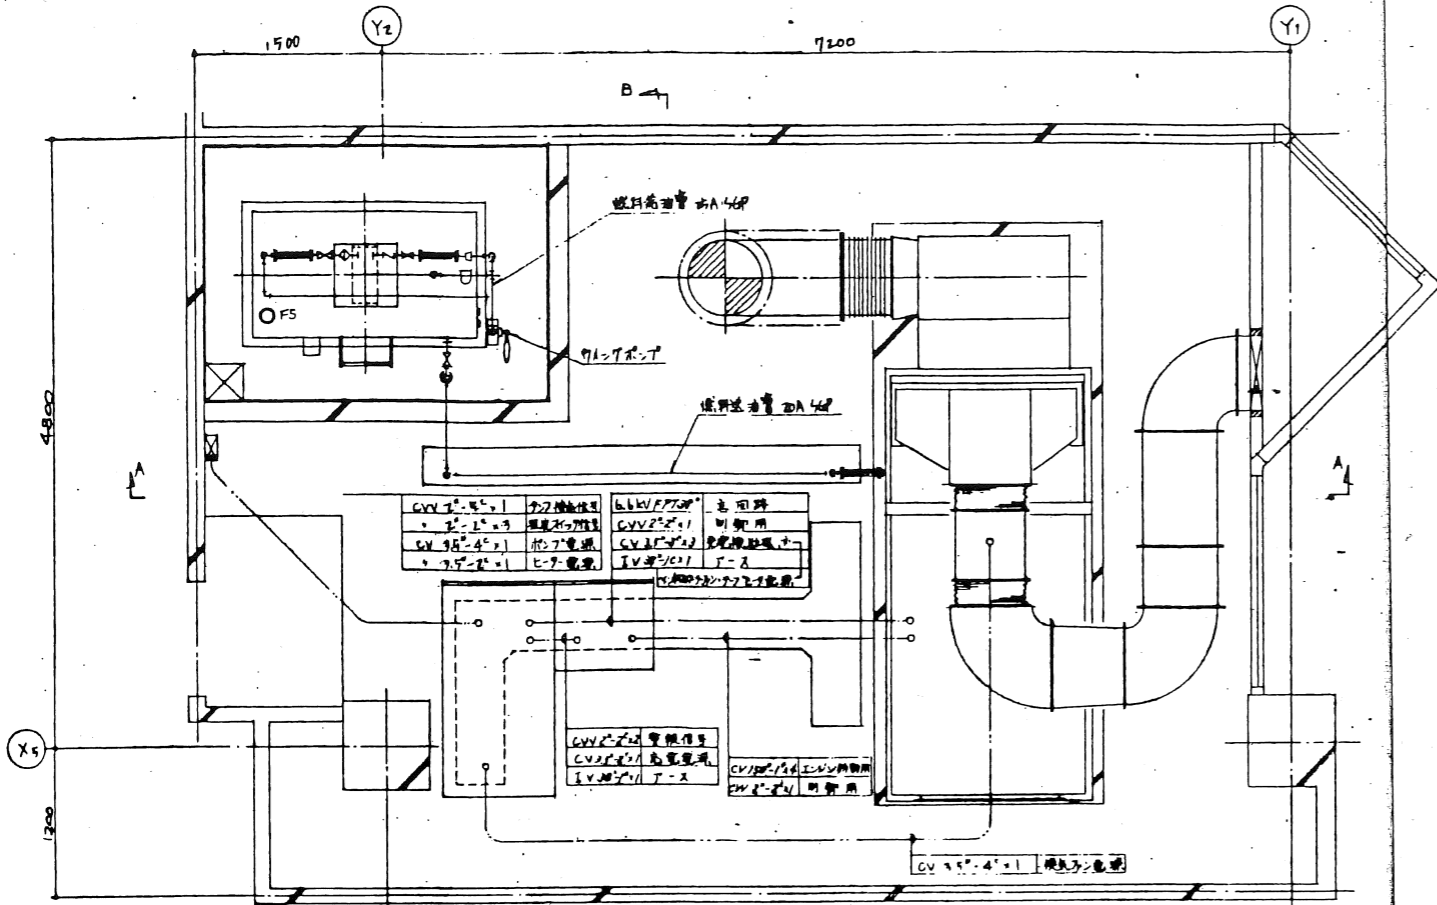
$Y_2$
$Y_1$
1500
7200
B
燃料給油管 15A SGP
FS
ウイングポンプ
燃料送油管 20A SGP
4800
A
A
| CVV 2$^{\square}$-5$^{c}$×1 | ポンプ運転信号 |
|---|---|
| 〃 2$^{\square}$-2$^{c}$×3 | 液面スイッチ信号 |
| CV 3.5$^{\square}$-4$^{c}$×1 | ポンプ電源 |
| 〃 3.5$^{\square}$-2$^{c}$×1 | ヒーター電源 |

| 6.6kV FPT 38$^{\square}$ | 高圧線 |
|---|---|
| CVV 2$^{\square}$-2$^{c}$×1 | 制御用 |
| CV 3.5$^{\square}$-2$^{c}$×3 | 発電機励磁 |
| IV 38$^{\square}$(C)×1 | アース |
| CV 38$^{\square}$ クランクケース電源 | |

| CVV 2$^{\square}$-2$^{c}$×2 | 警報信号 |
|---|---|
| CV 3.5$^{\square}$-2$^{c}$×1 | 充電電源 |
| IV 38$^{\square}$(C)×1 | アース |

| CV 150$^{\square}$-1$^{c}$×4 | エンジン操作用 |
|---|---|
| CVV 2$^{\square}$-2$^{c}$×1 | 制御用 |

$X_5$
1200
CV 3.5$^{\square}$-4$^{c}$×1 換気ファン電源